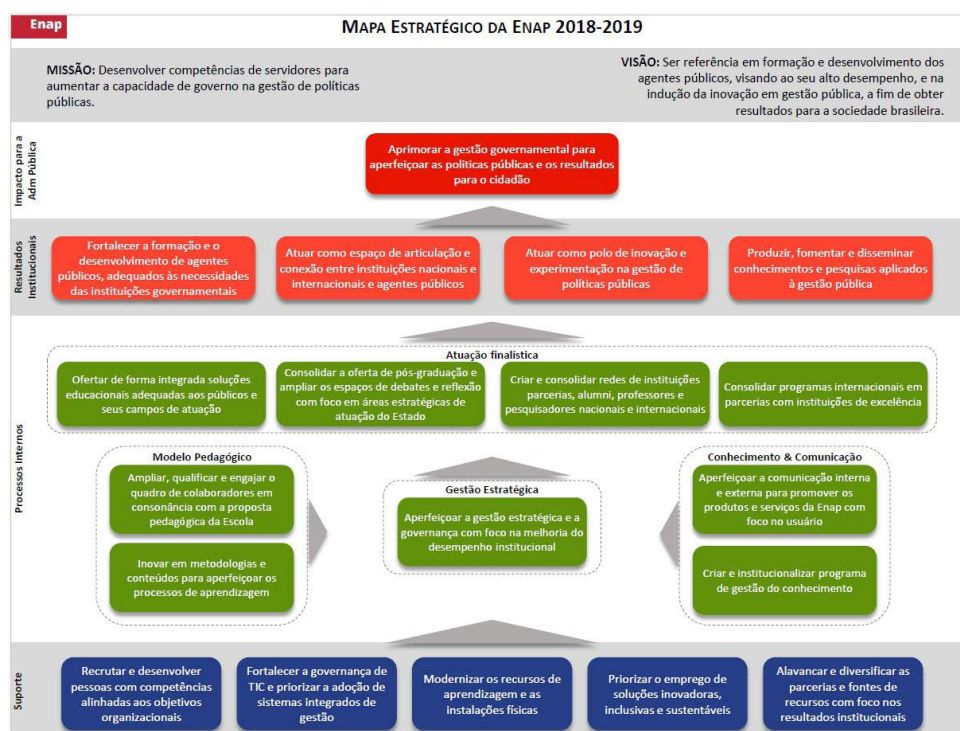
Enap

MAPA ESTRATÉGICO DA ENAP 2018-2019

MISSÃO: Desenvolver competências de servidores para aumentar a capacidade de governo na gestão de políticas públicas.

VISÃO: Ser referência em formação e desenvolvimento dos agentes públicos, visando ao seu alto desempenho, e na indução da inovação em gestão pública, a fim de obter resultados para a sociedade brasileira.

Impacto para a Adm Pública

Aprimorar a gestão governamental para aperfeiçoar as políticas públicas e os resultados para o cidadão

Resultados Institucionais

Fortalecer a formação e o desenvolvimento de agentes públicos, adequados às necessidades das instituições governamentais

Atuar como espaço de articulação e conexão entre instituições nacionais e internacionais e agentes públicos

Atuar como polo de inovação e experimentação na gestão de políticas públicas

Produzir, fomentar e disseminar conhecimentos e pesquisas aplicados à gestão pública

Processos Internos

Atuação finalística

Ofertar de forma integrada soluções educacionais adequadas aos públicos e seus campos de atuação

Consolidar a oferta de pós-graduação e ampliar os espaços de debates e reflexão com foco em áreas estratégicas de atuação do Estado

Criar e consolidar redes de instituições parcerias, alumni, professores e pesquisadores nacionais e internacionais

Consolidar programas internacionais em parcerias com instituições de excelência

Modelo Pedagógico

Ampliar, qualificar e engajar o quadro de colaboradores em consonância com a proposta pedagógica da Escola

Inovar em metodologias e conteúdos para aperfeiçoar os processos de aprendizagem

Gestão Estratégica

Aperfeiçoar a gestão estratégica e a governança com foco na melhoria do desempenho institucional

Conhecimento & Comunicação

Aperfeiçoar a comunicação interna e externa para promover os produtos e serviços da Enap com foco no usuário

Criar e institucionalizar programa de gestão do conhecimento

Suporte

Recrutar e desenvolver pessoas com competências alinhadas aos objetivos organizacionais

Fortalecer a governança de TIC e priorizar a adoção de sistemas integrados de gestão

Modernizar os recursos de aprendizagem e as instalações físicas

Priorizar o emprego de soluções inovadoras, inclusivas e sustentáveis

Alavancar e diversificar as parcerias e fontes de recursos com foco nos resultados institucionais